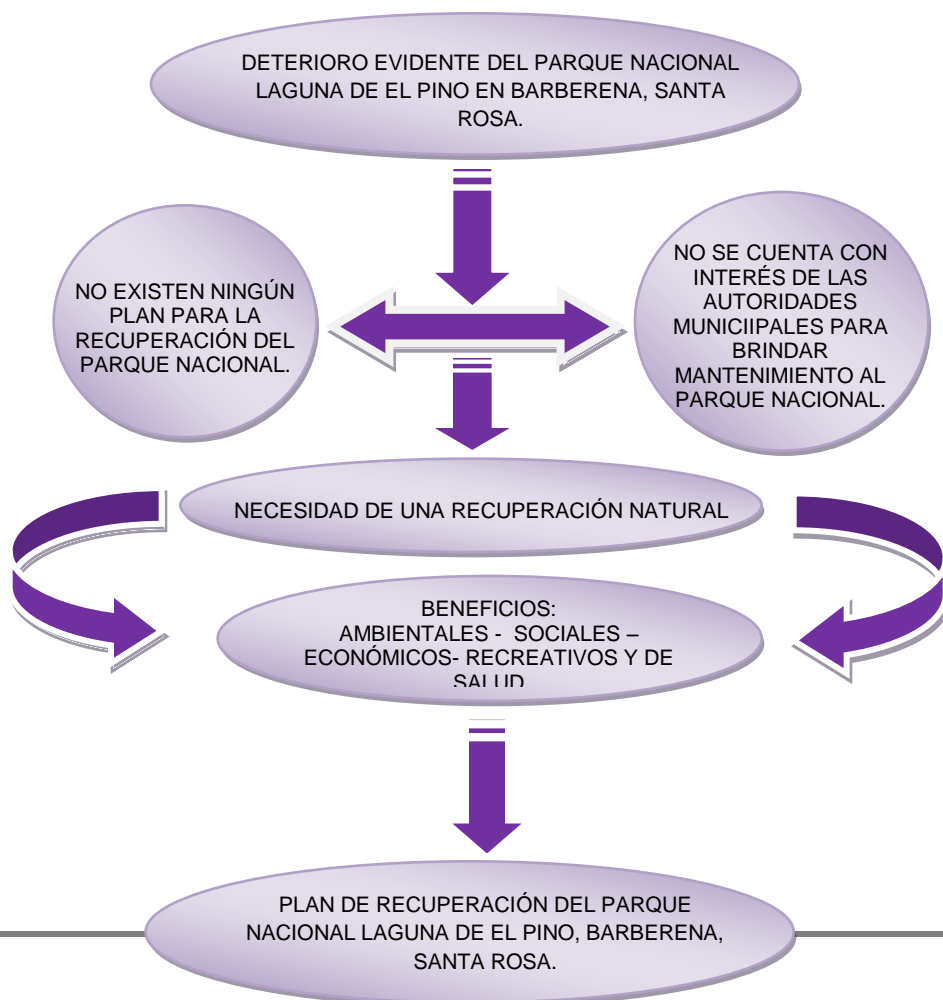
DETERIORO EVIDENTE DEL PARQUE NACIONAL LAGUNA DE EL PINO EN BARBERENA, SANTA ROSA.

NO EXISTEN NINGÚN PLAN PARA LA RECUPERACIÓN DEL PARQUE NACIONAL.

NO SE CUENTA CON INTERÉS DE LAS AUTORIDADES MUNICIIPALES PARA BRINDAR MANTENIMIENTO AL PARQUE NACIONAL.

NECESIDAD DE UNA RECUPERACIÓN NATURAL

BENEFICIOS:
AMBIENTALES - SOCIALES – ECONÓMICOS- RECREATIVOS Y DE SALUD

PLAN DE RECUPERACIÓN DEL PARQUE NACIONAL LAGUNA DE EL PINO, BARBERENA, SANTA ROSA.